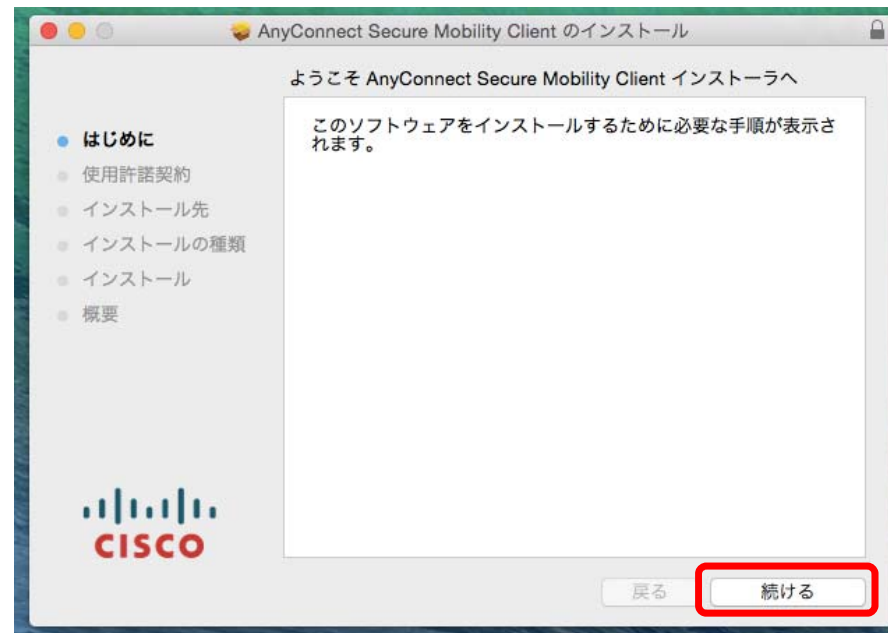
AnyConnect Secure Mobility Client のインストール

ようこそ AnyConnect Secure Mobility Client インストーラへ

はじめに
使用許諾契約
インストール先
インストールの種類
インストール
概要

このソフトウェアをインストールするために必要な手順が表示されます。

CISCO

戻る
続ける